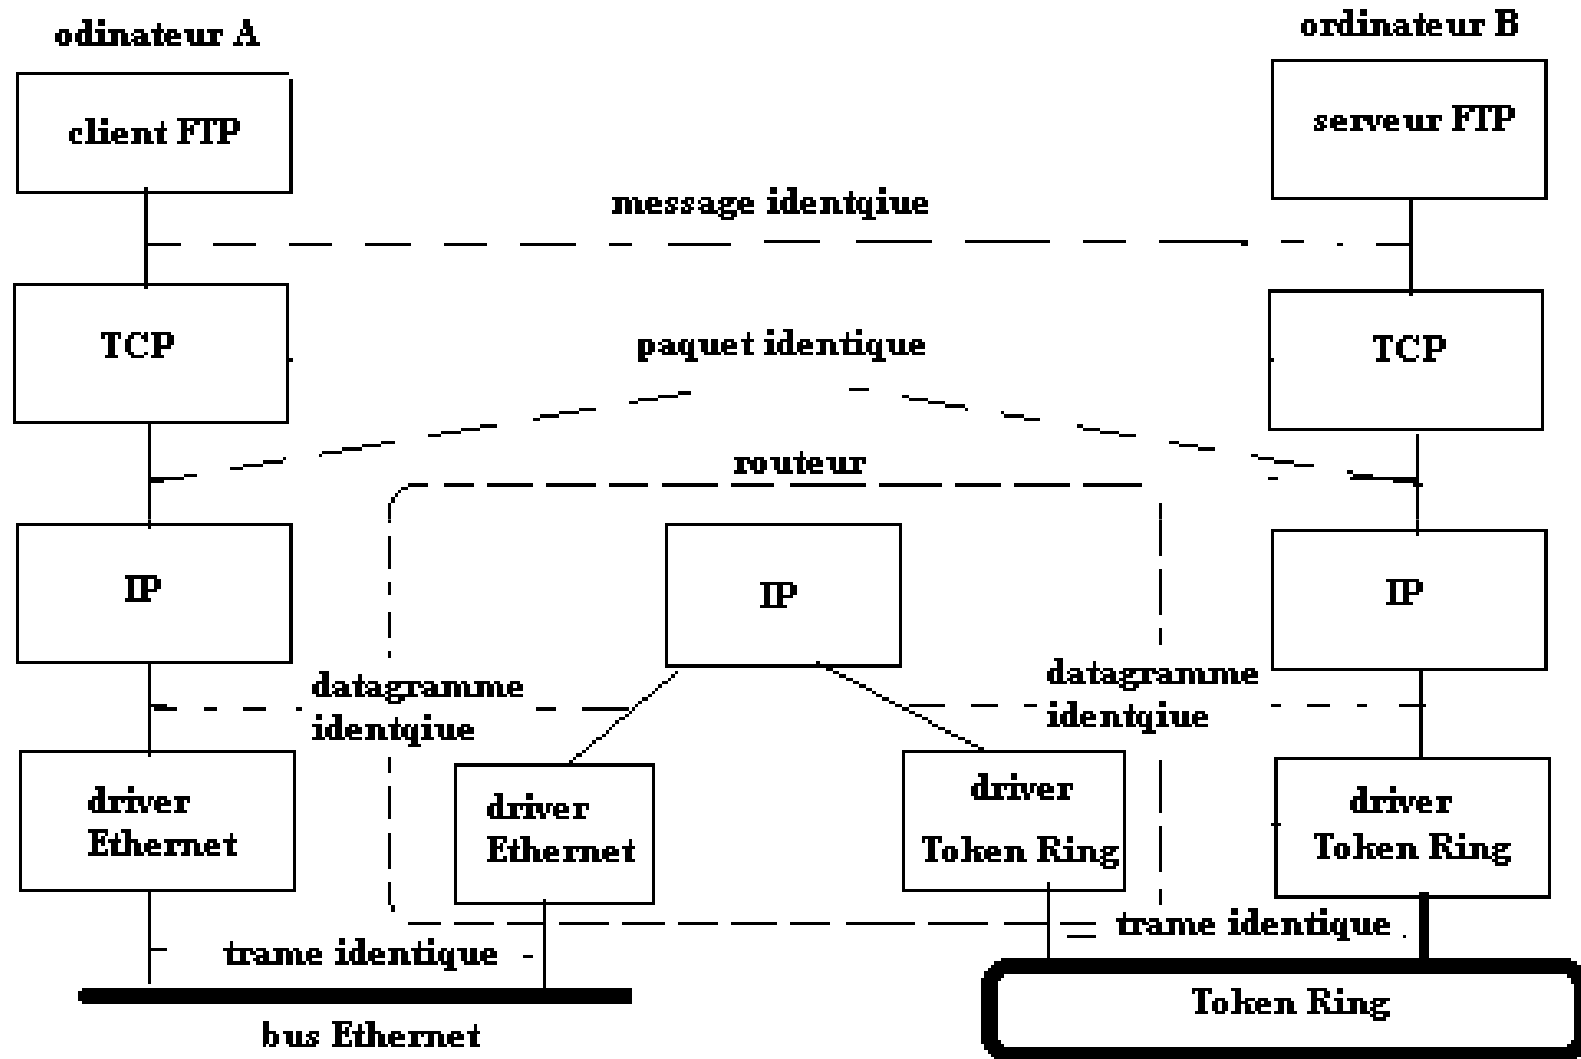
odinateur A

ordinateur B

client FTP

serveur FTP

message identqiue

TCP

TCP

paquet identique

routeur

IP

IP

IP

datagramme identqiue

datagramme identqiue

driver Ethernet

driver Ethernet

driver Token Ring

driver Token Ring

trame identique

trame identique

bus Ethernet

Token Ring